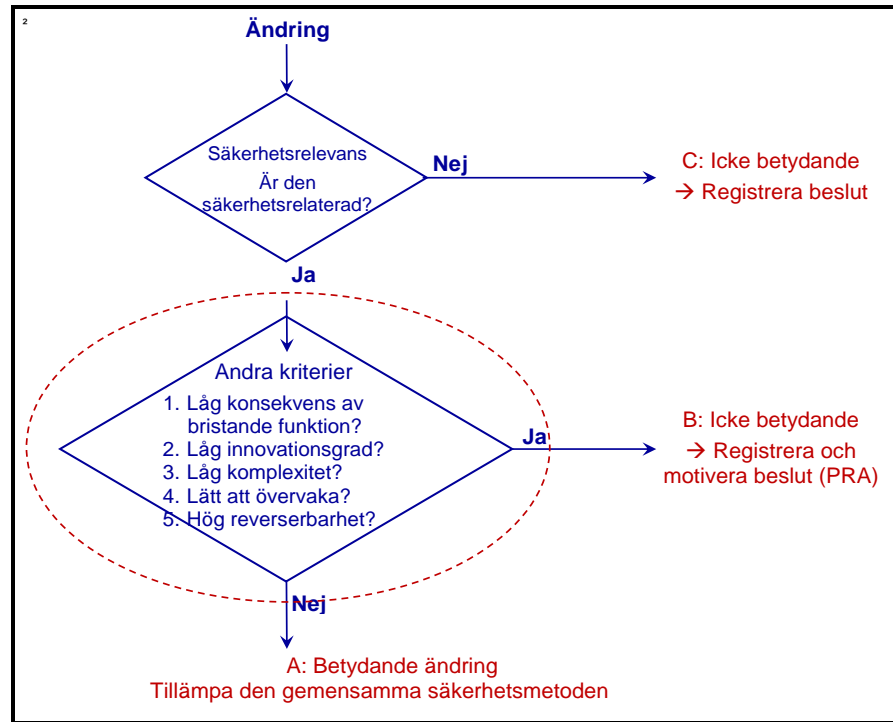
2

Ändring

Säkerhetsrelevans
Är den säkerhetsrelaterad?

Nej

C: Icke betydande
→ Registrera beslut

Ja

Andra kriterier
1. Låg konsekvens av bristande funktion?
2. Låg innovationsgrad?
3. Låg komplexitet?
4. Lätt att övervaka?
5. Hög reverserbarhet?

Ja

B: Icke betydande
→ Registrera och motivera beslut (PRA)

Nej

A: Betydande ändring
Tillämpa den gemensamma säkerhetsmetoden